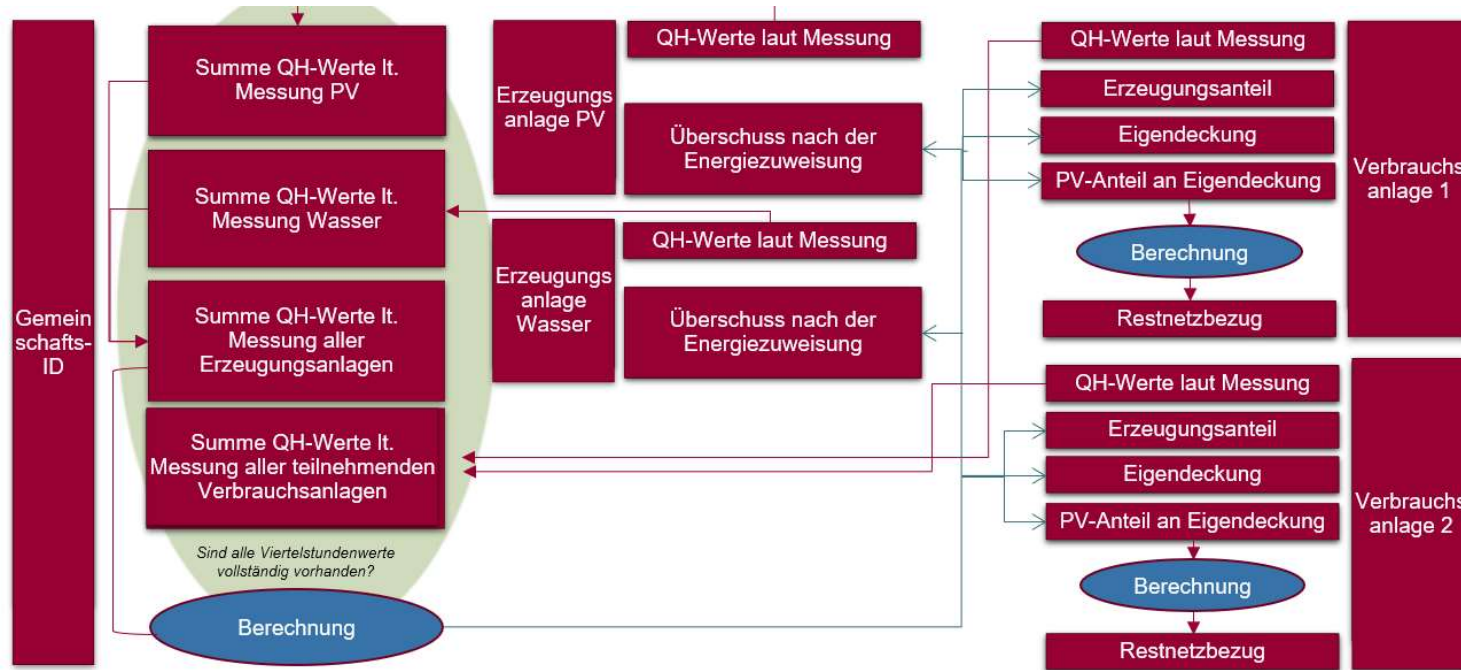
Gemeinschafts-ID

Summe QH-Werte lt. Messung PV

Summe QH-Werte lt. Messung Wasser

Summe QH-Werte lt. Messung aller Erzeugungsanlagen

Summe QH-Werte lt. Messung aller teilnehmenden Verbrauchsanlagen

Sind alle Viertelstundenwerte vollständig vorhanden?

Berechnung

Erzeugungsanlage PV

QH-Werte laut Messung

Überschuss nach der Energiezuweisung

Erzeugungsanlage Wasser

QH-Werte laut Messung

Überschuss nach der Energiezuweisung

QH-Werte laut Messung

Erzeugungsanteil

Eigendeckung

PV-Anteil an Eigendeckung

Berechnung

Restnetzbezug

Verbrauchs anlage 1

QH-Werte laut Messung

Erzeugungsanteil

Eigendeckung

PV-Anteil an Eigendeckung

Berechnung

Restnetzbezug

Verbrauchs anlage 2